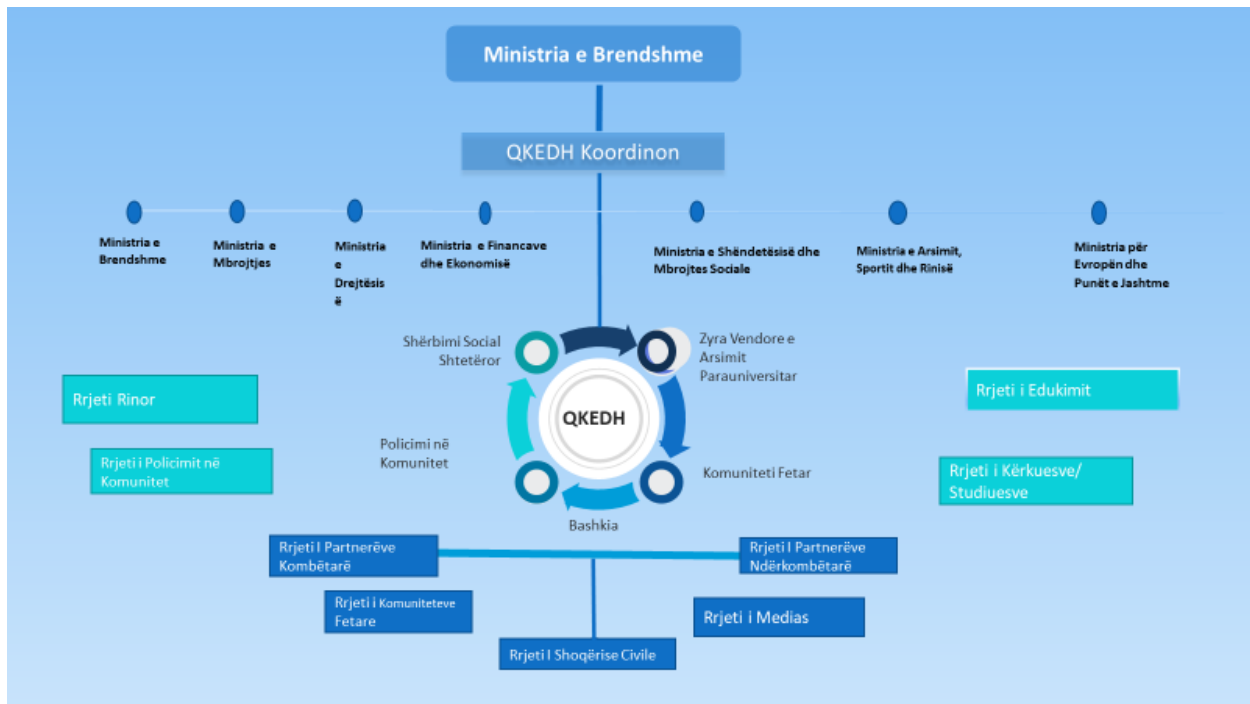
Ministria e Brendshme

QKEDH Koordinon

Ministria e Brendshme

Ministria e Mbrojtjes

Ministria e Drejtësisë

Ministria e Financave dhe Ekonomisë

Ministria e Shëndetësisë dhe Mbrojtes Sociale

Ministria e Arsimit, Sportit dhe Rinisë

Ministria për Evropën dhe Punët e Jashtme

Shërbimi Social Shtetëror

Zyra Vendore e Arsimit Parauniversitar

QKEDH

Policimi në Komunitet

Komuniteti Fetar

Bashkia

Rrjeti Rinor

Rrjeti i Policimit në Komunitet

Rrjeti i Edukimit

Rrjeti i Kërkuesve/ Studiuesve

Rrjeti I Partnerëve Kombëtarë

Rrjeti I Partnerëve Ndërkombëtarë

Rrjeti i Komuniteteve Fetare

Rrjeti i Medias

Rrjeti I Shoqërise Civile